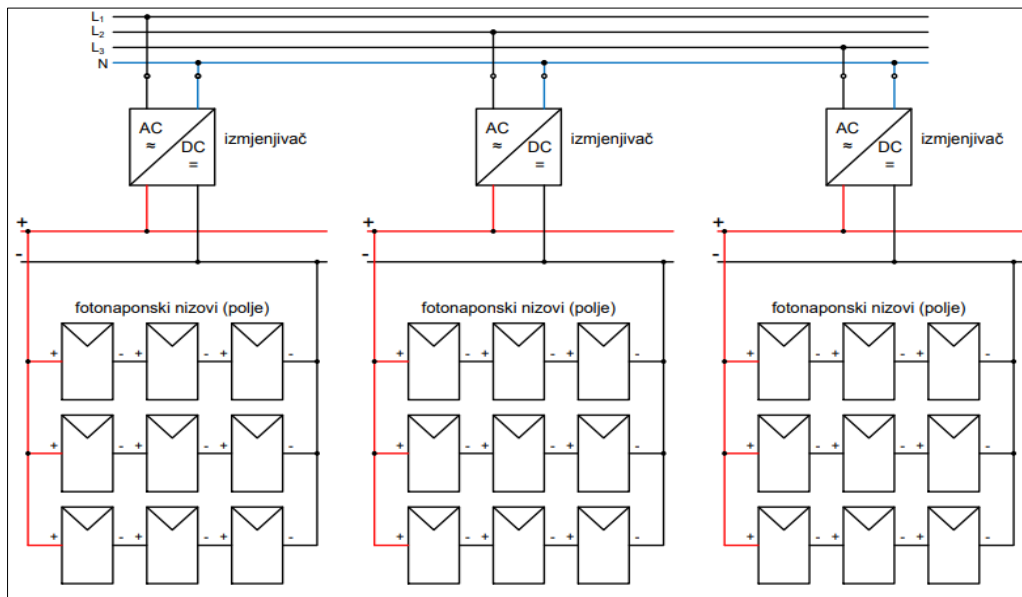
$L_1$
$L_2$
$L_3$
N

AC
≈
DC
=
izmjenjivač

AC
≈
DC
=
izmjenjivač

AC
≈
DC
=
izmjenjivač

+
-
fotonaponski nizovi (polje)
+ - + - + -
+ - + - + -
+ - + - + -

+
-
fotonaponski nizovi (polje)
+ - + - + -
+ - + - + -
+ - + - + -

+
-
fotonaponski nizovi (polje)
+ - + - + -
+ - + - + -
+ - + - + -